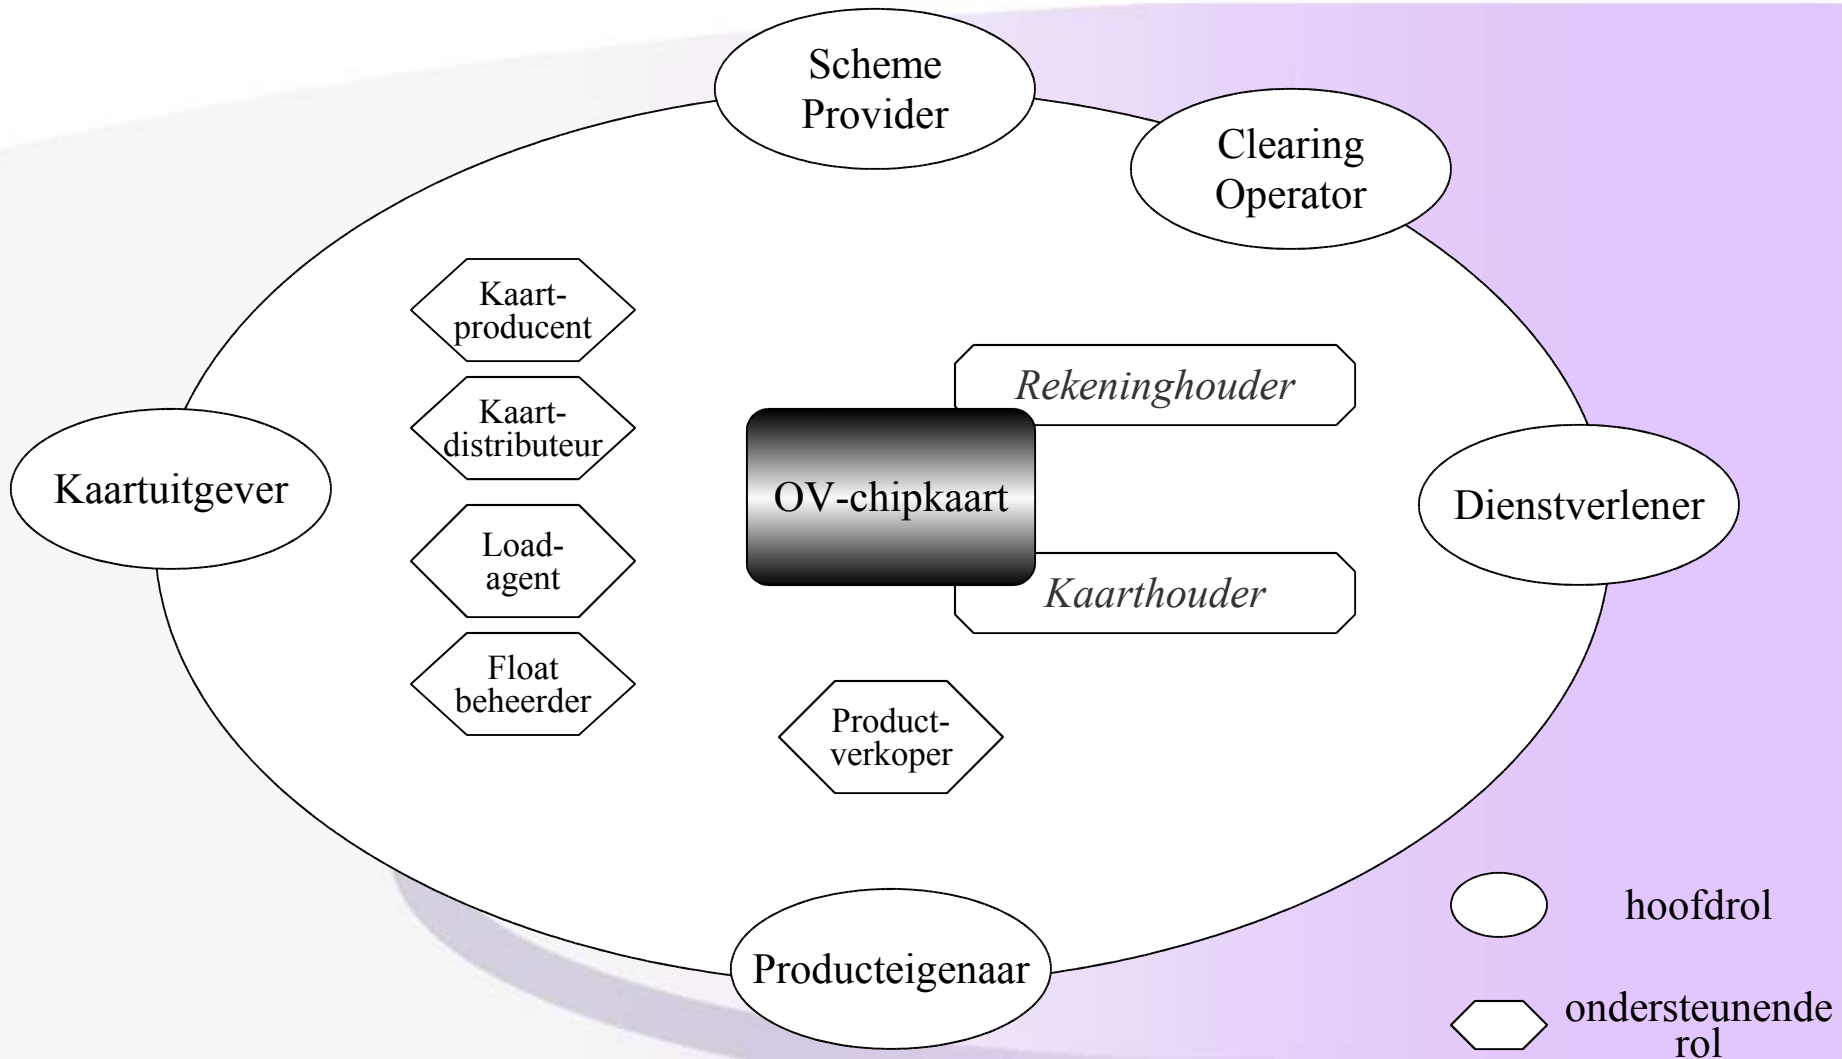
Scheme Provider

Clearing Operator

Kaart-producent

Kaart-distributeur

Load-agent

Float beheerder

Kaartuitgever

Rekeninghouder

OV-chipkaart

Kaarthouder

Dienstverlener

Product-verkoper

Producteigenaar

hoofdrol

ondersteunende rol